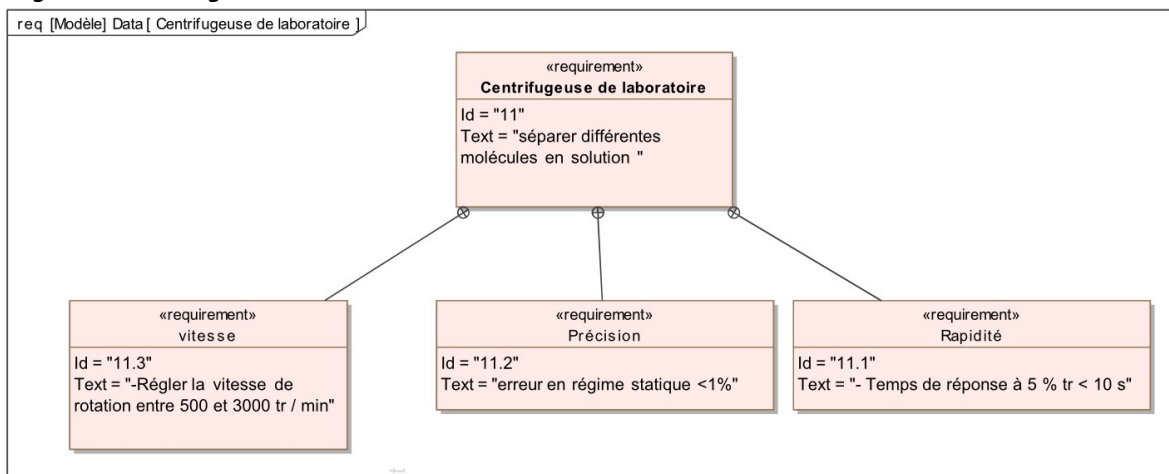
req [Modèle] Data [ Centrifugeuse de laboratoire ]

«requirement»
Centrifugeuse de laboratoire
Id = "11"
Text = "séparer différentes molécules en solution "

«requirement»
vitesse
Id = "11.3"
Text = "-Régler la vitesse de rotation entre 500 et 3000 tr / min"

«requirement»
Précision
Id = "11.2"
Text = "erreur en régime statique <1%"

«requirement»
Rapidité
Id = "11.1"
Text = "- Temps de réponse à 5 % tr < 10 s"